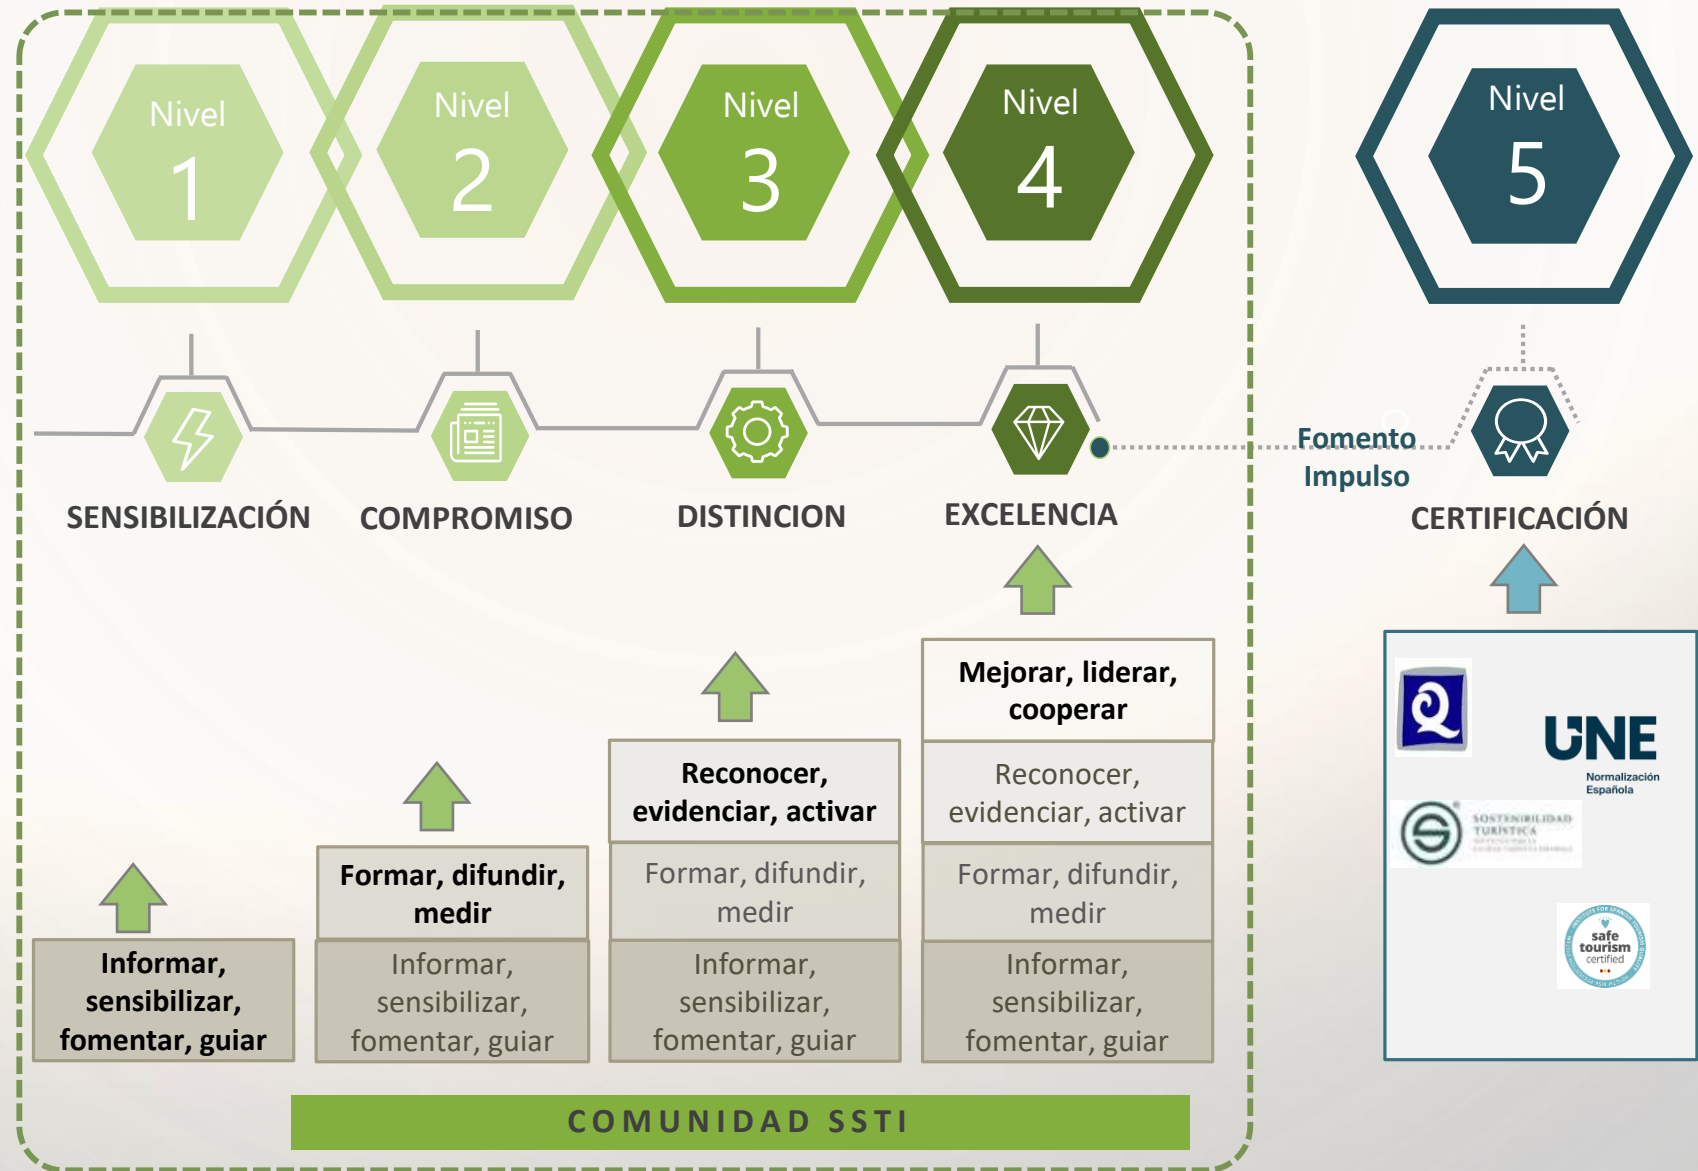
Nivel 1

Nivel 2

Nivel 3

Nivel 4

Nivel 5

SENSIBILIZACIÓN

COMPROMISO

DISTINCION

EXCELENCIA

Fomento
Impulso

CERTIFICACIÓN

Informar, sensibilizar, fomentar, guiar

Formar, difundir, medir

Informar, sensibilizar, fomentar, guiar

Reconocer, evidenciar, activar

Formar, difundir, medir

Informar, sensibilizar, fomentar, guiar

Mejorar, liderar, cooperar

Reconocer, evidenciar, activar

Formar, difundir, medir

Informar, sensibilizar, fomentar, guiar

UNE
Normalización Española

SOSTENIBILIDAD TURÍSTICA

safe tourism certified

COMUNIDAD SSTI